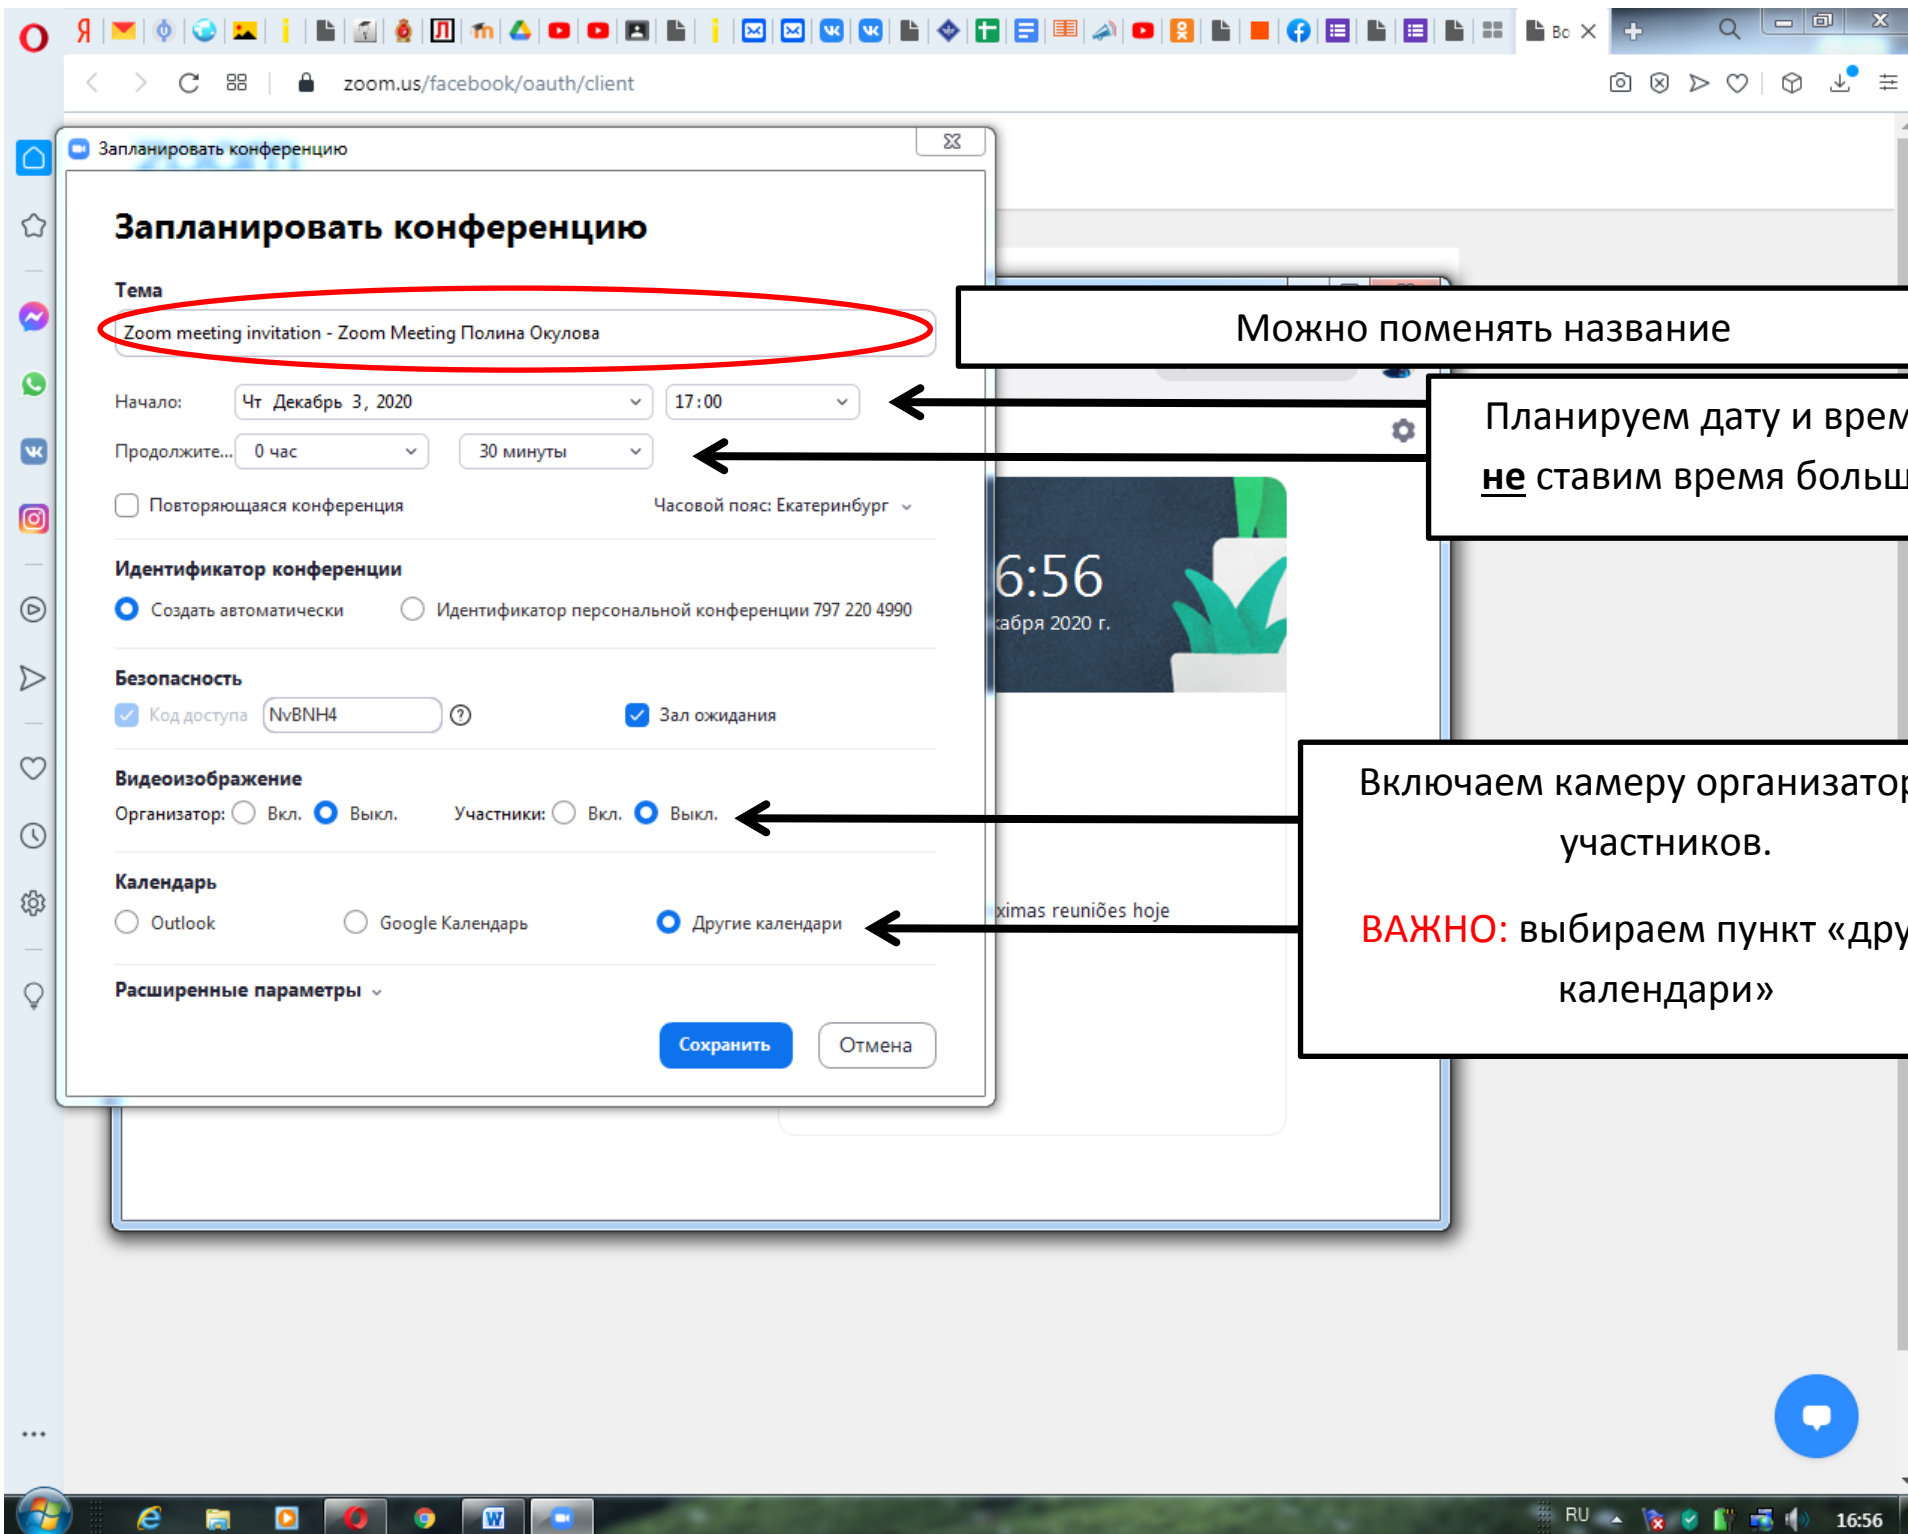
Во

zoom.us/facebook/oauth/client

Запланировать конференцию

Запланировать конференцию

Тема

Zoom meeting invitation - Zoom Meeting Полина Окулова

Начало: Чт Декабрь 3, 2020 17:00

Продолжите... 0 час 30 минуты

Повторяющаяся конференция Часовой пояс: Екатеринбург

Идентификатор конференции

Создать автоматически Идентификатор персональной конференции 797 220 4990

Безопасность

Код доступа NvBNH4 Зал ожидания

Видеоизображение

Организатор: Вкл. Выкл. Участники: Вкл. Выкл.

Календарь

Outlook Google Календарь Другие календари

Расширенные параметры

Сохранить Отмена

Можно поменять название

Планируем дату и врем

не ставим время больш

6:56

кабря 2020 г.

ximas reuniões hoje

Включаем камеру организатор

участников.

ВАЖНО: выбираем пункт «дру

календари»

RU 16:56